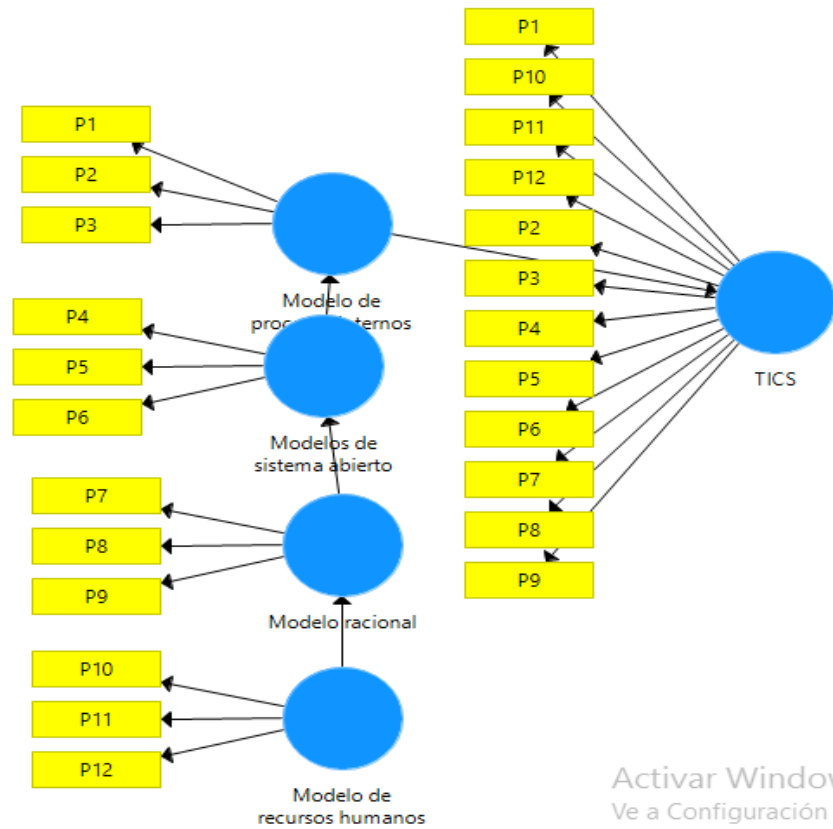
P1
P10
P11
P12
P2
P3
P4
P5
P6
P7
P8
P9

TICS

P1
P2
P3

Modelo de proc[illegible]ternos

P4
P5
P6

Modelos de sistema abierto

P7
P8
P9

Modelo racional

P10
P11
P12

Modelo de recursos humanos

Activar Window
Ve a Configuración